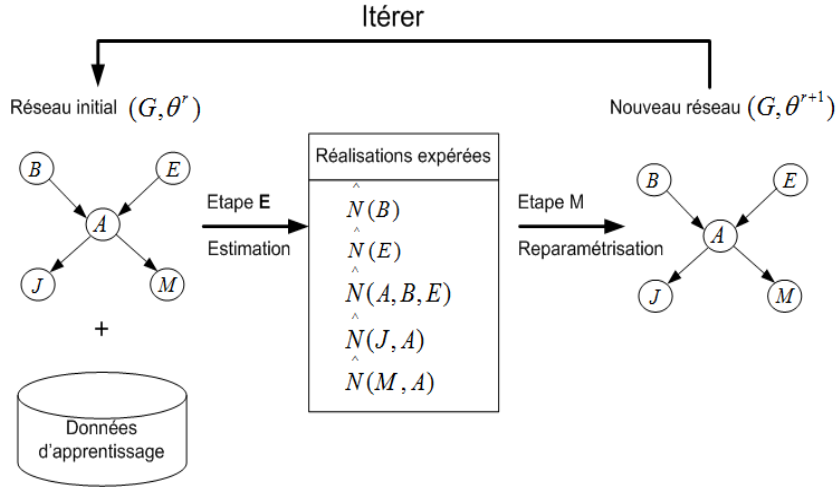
Itérer

Réseau initial $(G, \theta^r)$

Nouveau réseau $(G, \theta^{r+1})$

$B$ $E$ $A$ $J$ $M$

+

Données d'apprentissage

Etape **E**

Estimation

Réalisations expérées

$\hat{N}(B)$

$\hat{N}(E)$

$\hat{N}(A, B, E)$

$\hat{N}(J, A)$

$\hat{N}(M, A)$

Etape M

Reparamétrisation

$B$ $E$ $A$ $J$ $M$